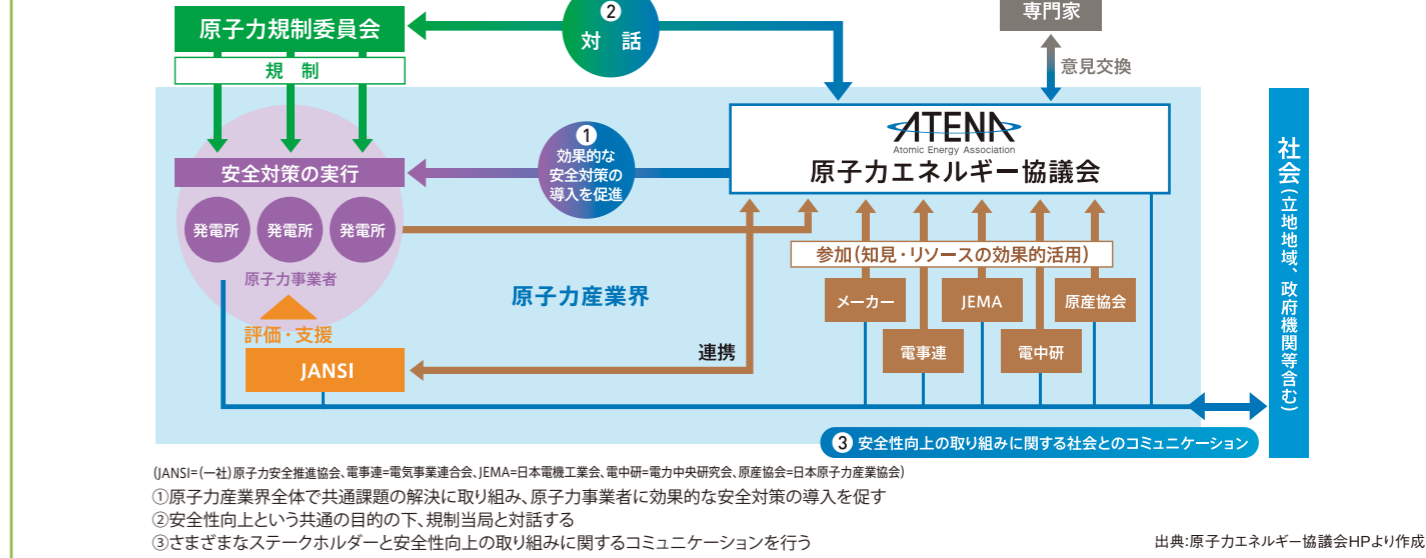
原子力規制委員会

2 対話

専門家

規制

意見交換

ATENA
Atomic Energy Association
原子力エネルギー協議会

1 効果的な安全対策の導入を促進

安全対策の実行

発電所 発電所 発電所

原子力事業者

評価・支援

JANSI

原子力産業界

連携

参加(知見・リソースの効果的活用)

メーカー JEMA 原産協会

電事連 電中研

社会(立地地域、政府機関等含む)

3 安全性向上の取り組みに関する社会とのコミュニケーション

(JANSI=(一社)原子力安全推進協会、電事連=電気事業連合会、JEMA=日本電機工業会、電中研=電力中央研究所、原産協会=日本原子力産業協会)

①原子力産業界全体で共通課題の解決に取り組み、原子力事業者に効果的な安全対策の導入を促す
②安全性向上という共通の目的の下、規制当局と対話する
③さまざまなステークホルダーと安全性向上の取り組みに関するコミュニケーションを行う

出典:原子力エネルギー協議会HPより作成